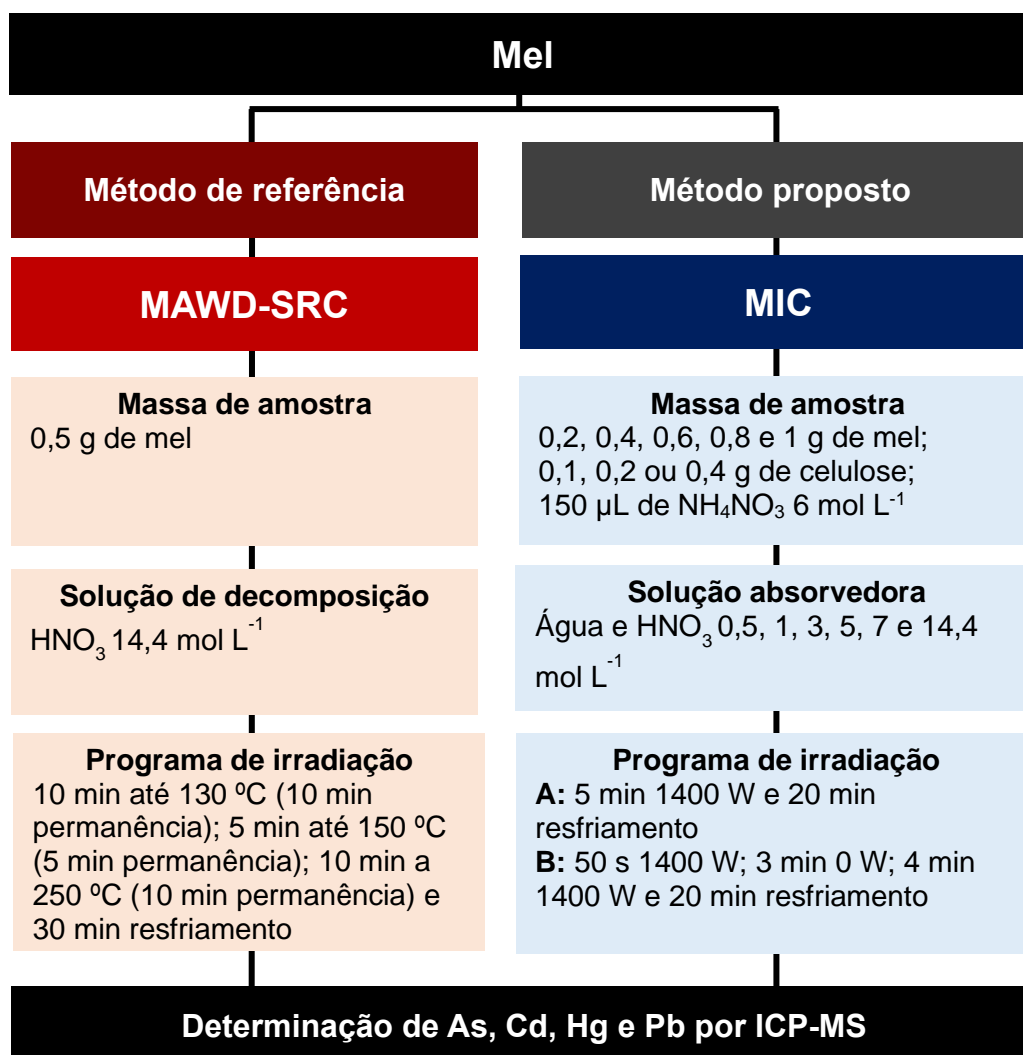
Mel

Método de referência

MAWD-SRC

Massa de amostra
0,5 g de mel

Solução de decomposição
$HNO_3$ 14,4 mol $L^{-1}$

Programa de irradiação
10 min até 130 ºC (10 min permanência); 5 min até 150 ºC (5 min permanência); 10 min a 250 ºC (10 min permanência) e 30 min resfriamento

Método proposto

MIC

Massa de amostra
0,2, 0,4, 0,6, 0,8 e 1 g de mel;
0,1, 0,2 ou 0,4 g de celulose;
150 µL de $NH_4NO_3$ 6 mol $L^{-1}$

Solução absorvedora
Água e $HNO_3$ 0,5, 1, 3, 5, 7 e 14,4 mol $L^{-1}$

Programa de irradiação
A: 5 min 1400 W e 20 min resfriamento
B: 50 s 1400 W; 3 min 0 W; 4 min 1400 W e 20 min resfriamento

Determinação de As, Cd, Hg e Pb por ICP-MS